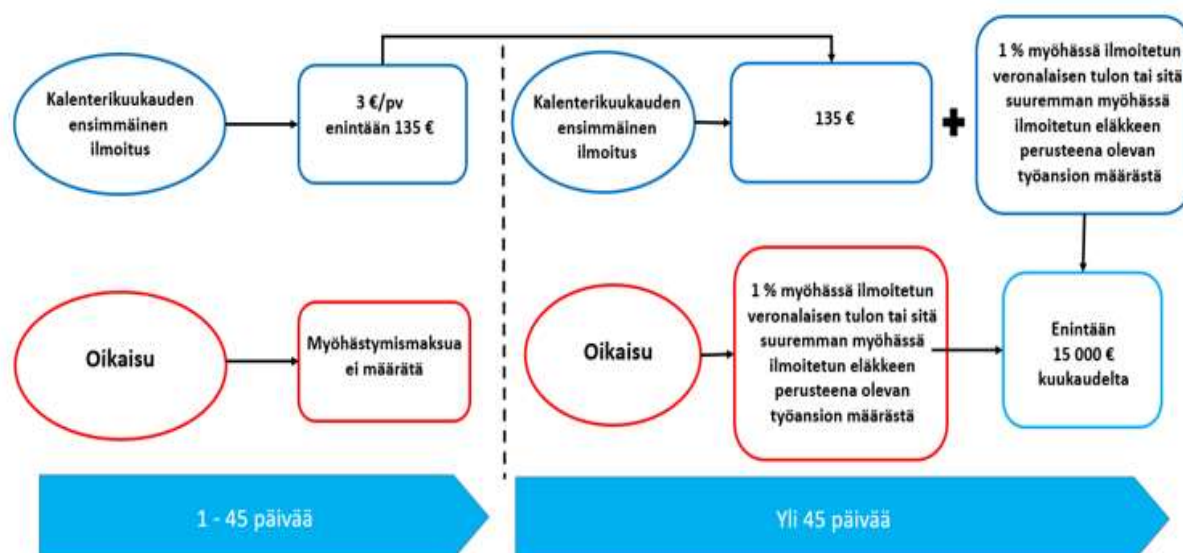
Kalenterikuukauden ensimmäinen ilmoitus

3 €/pv enintään 135 €

Kalenterikuukauden ensimmäinen ilmoitus

135 €

1 % myöhässä ilmoitetun veronalaisen tulon tai sitä suuremman myöhässä ilmoitetun eläkkeen perusteena olevan työansion määrästä

Oikaisu

Myöhästymismaksua ei määrätä

Oikaisu

1 % myöhässä ilmoitetun veronalaisen tulon tai sitä suuremman myöhässä ilmoitetun eläkkeen perusteena olevan työansion määrästä

Enintään 15 000 € kuukaudelta

1 - 45 päivää

Yli 45 päivää